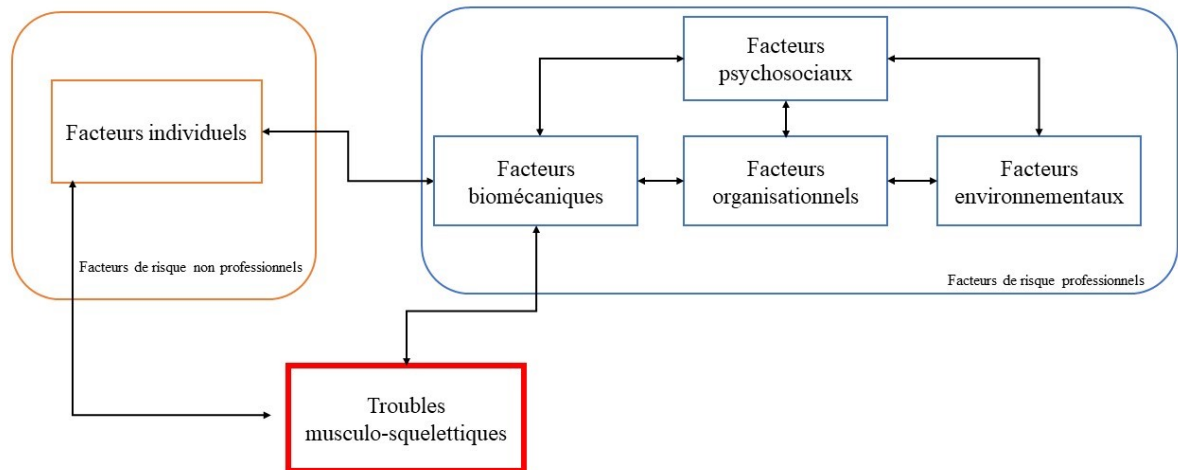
Facteurs individuels

Facteurs de risque non professionnels

Facteurs psychosociaux

Facteurs biomécaniques

Facteurs organisationnels

Facteurs environnementaux

Facteurs de risque professionnels

Troubles musculo-squelettiques